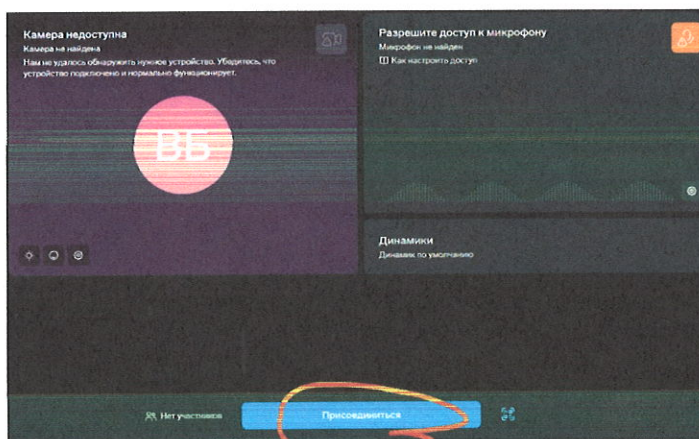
Камера недоступна

Камера не найдена

Нам не удалось обнаружить нужное устройство. Убедитесь, что устройство подключено и нормально функционирует.

ВБ

Разрешите доступ к микрофону

Микрофон не найден

Как настроить доступ

Динамики

Динамик по умолчанию

Нет участников

Присоединиться